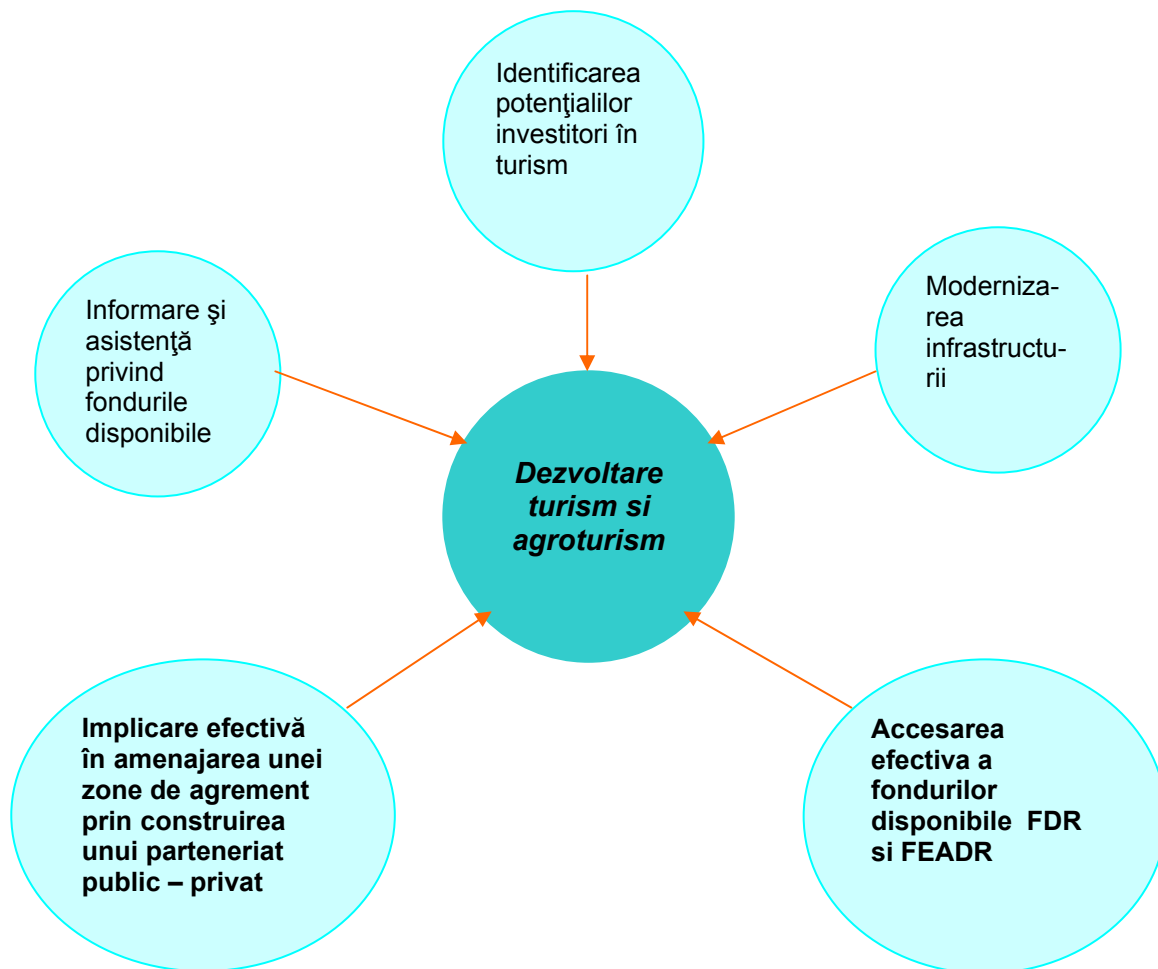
Identificarea potenţialilor investitori în turism

Informare şi asistenţă privind fondurile disponibile

Modernizarea infrastructurii

Dezvoltare turism si agroturism

Implicare efectivă în amenajarea unei zone de agrement prin construirea unui parteneriat public – privat

Accesarea efectiva a fondurilor disponibile FDR si FEADR